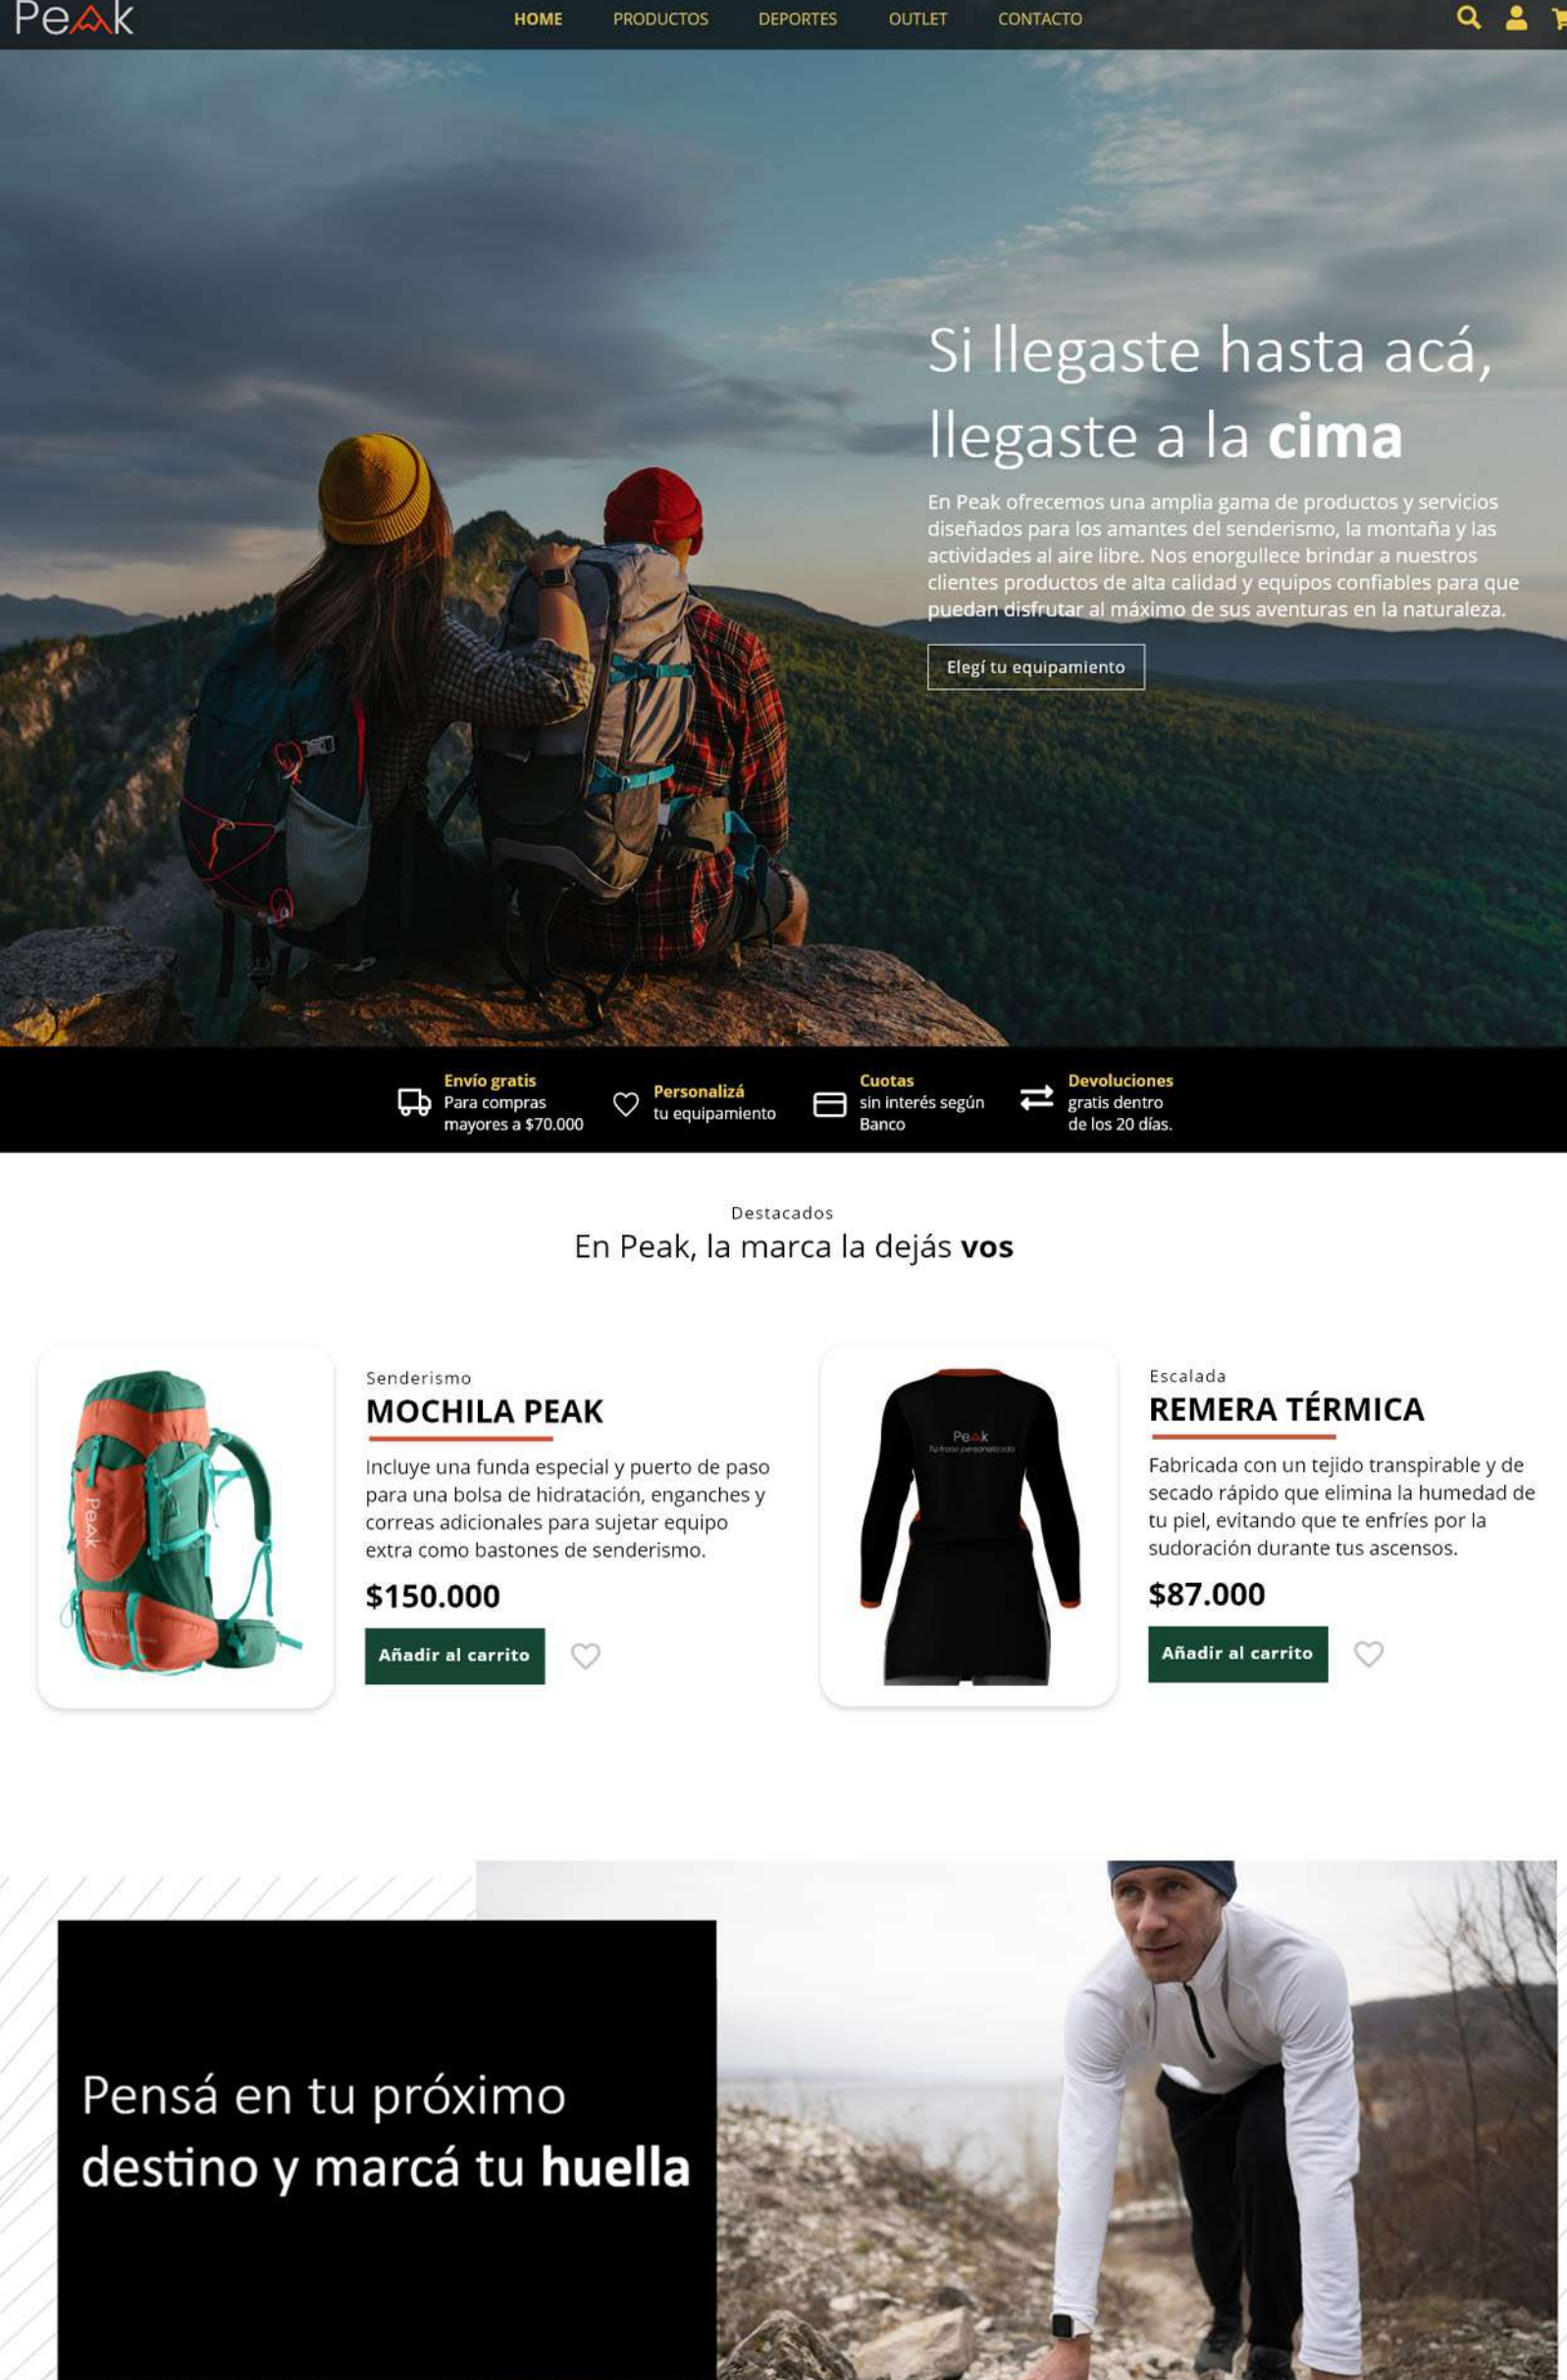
Peak

HOME PRODUCTOS DEPORTES OUTLET CONTACTO

Si llegaste hasta acá, llegaste a la **cima**

En Peak ofrecemos una amplia gama de productos y servicios diseñados para los amantes del senderismo, la montaña y las actividades al aire libre. Nos enorgullece brindar a nuestros clientes productos de alta calidad y equipos confiables para que puedan disfrutar al máximo de sus aventuras en la naturaleza.

Elegí tu equipamiento

Envío gratis
Para compras mayores a $70.000

Personalizá
tu equipamiento

Cuotas
sin interés según Banco

Devoluciones
gratis dentro de los 20 días.

Destacados
En Peak, la marca la dejás **vos**

Senderismo
MOCHILA PEAK
Incluye una funda especial y puerto de paso para una bolsa de hidratación, enganches y correas adicionales para sujetar equipo extra como bastones de senderismo.
$150.000
Añadir al carrito

Escalada
REMERA TÉRMICA
Fabricada con un tejido transpirable y de secado rápido que elimina la humedad de tu piel, evitando que te enfríes por la sudoración durante tus ascensos.
$87.000
Añadir al carrito

Pensá en tu próximo destino y marcá tu **huella**